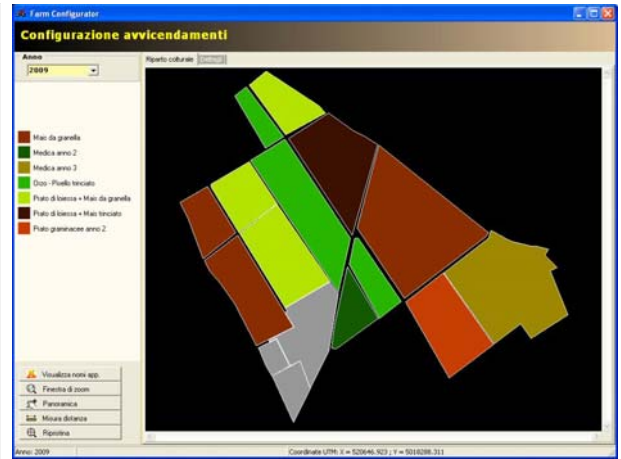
Farm Configurator

Configurazione avvicendamenti

Anno
2009

Riparto colturale
Dettagli

Mais da granella
Medica anno 2
Medica anno 3
Orzo - Pisello trinciato
Prato di loiessa + Mais da granella
Prato di loiessa + Mais trinciato
Prato graminacee anno 2

Visualizza nomi app.
Finestra di zoom
Panoramica
Misura distanza
Ripristina

Anno: 2009
Coordinate UTM: X = 520646.923 ; Y = 5018288.311